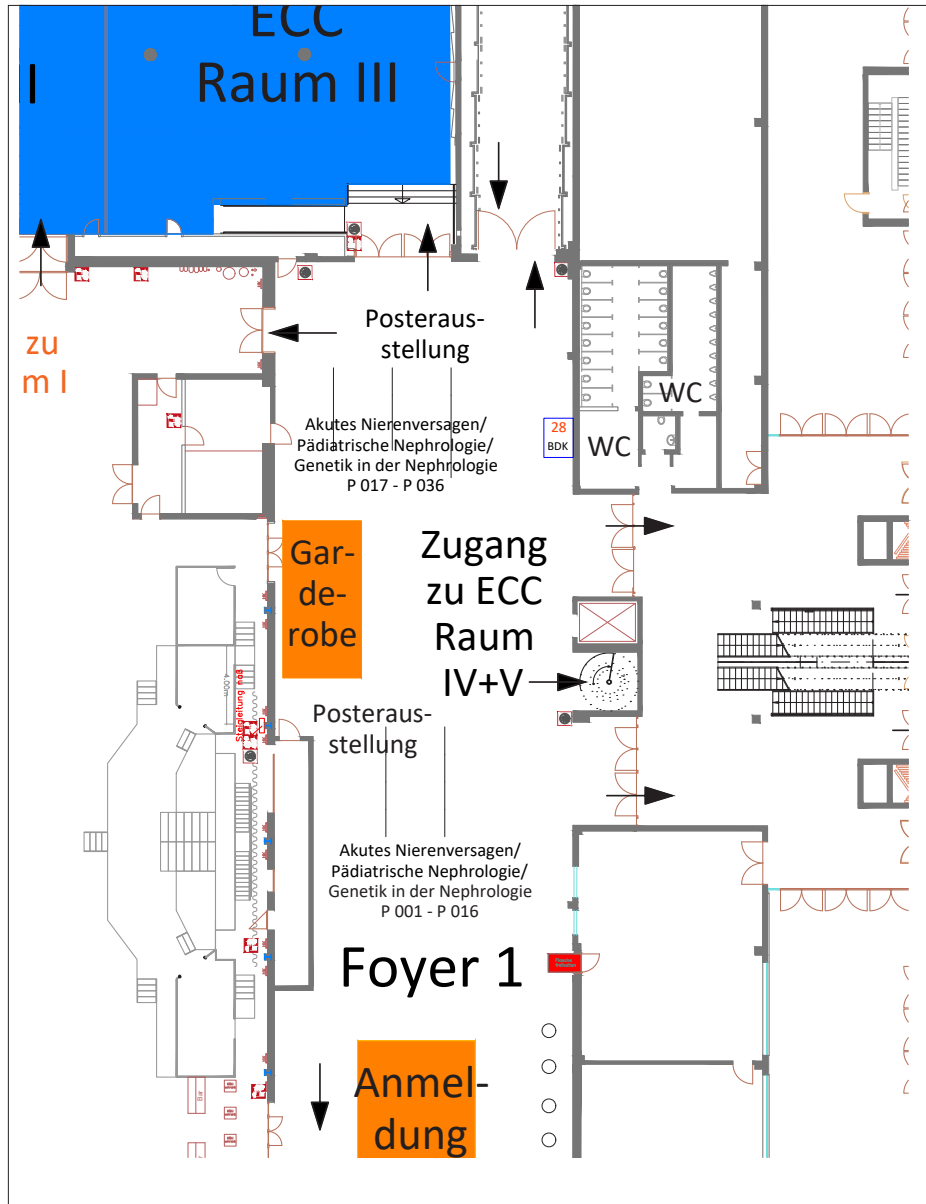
ECC
Raum III

I

zu
m I

Posterausstellung

Akutes Nierenversagen/
Pädiatrische Nephrologie/
Genetik in der Nephrologie
P 017 - P 036

28
BDK

WC

WC

Garderobe

Zugang
zu ECC
Raum
IV+V

Posterausstellung

Akutes Nierenversagen/
Pädiatrische Nephrologie/
Genetik in der Nephrologie
P 001 - P 016

Foyer 1

Anmeldung